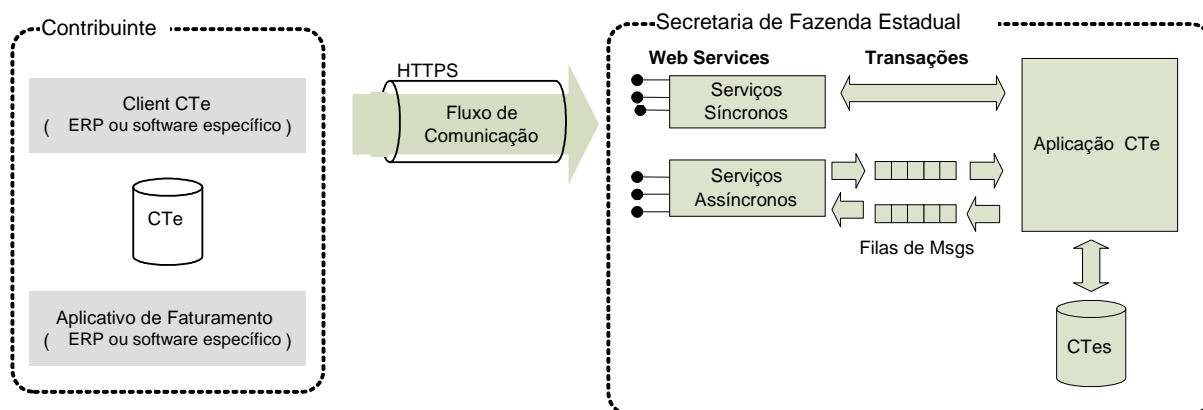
Contribuinte

Client CTe
( ERP ou software específico )

CTe

Aplicativo de Faturamento
( ERP ou software específico )

HTTPS

Fluxo de Comunicação

Secretaria de Fazenda Estadual

Web Services

Transações

Serviços Síncronos

Serviços Assíncronos

Filas de Msgs

Aplicação CTe

CTes